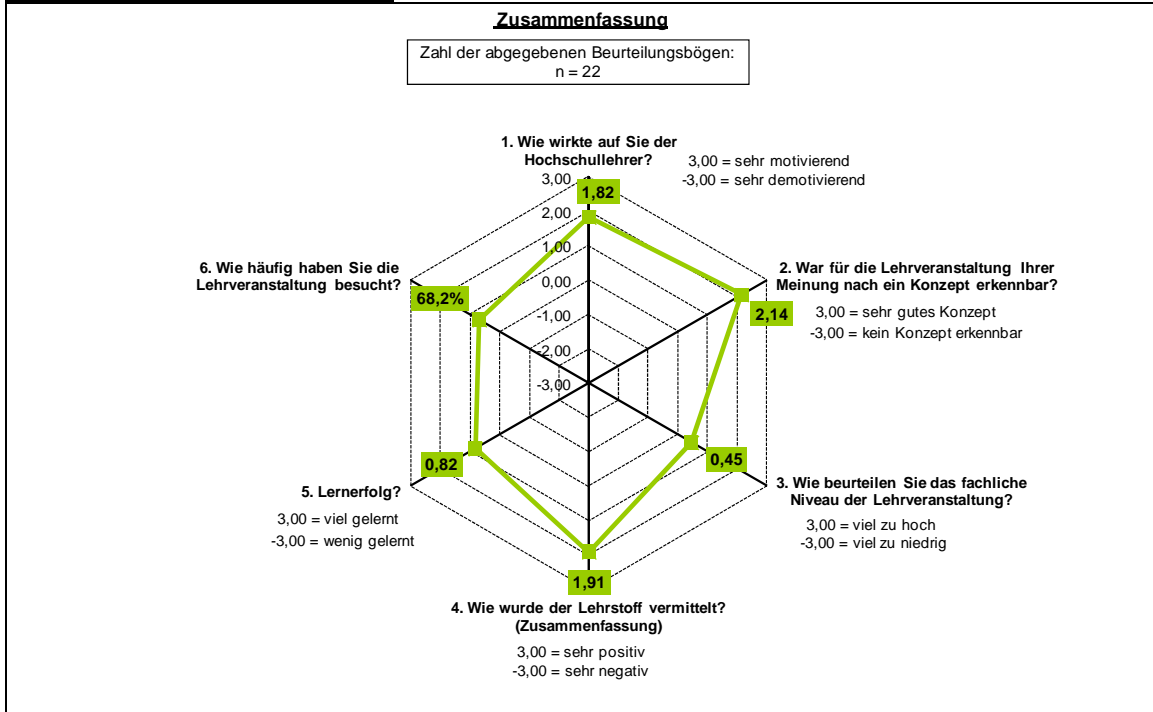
Zusammenfassung

Zahl der abgegebenen Beurteilungsbögen:
n = 22

1. Wie wirkte auf Sie der Hochschullehrer?

3,00 = sehr motivierend
-3,00 = sehr demotivierend

3,00
2,00
1,00
0,00
-1,00
-2,00
-3,00

1,82

2. War für die Lehrveranstaltung Ihrer Meinung nach ein Konzept erkennbar?

2,14

3,00 = sehr gutes Konzept
-3,00 = kein Konzept erkennbar

6. Wie häufig haben Sie die Lehrveranstaltung besucht?

68,2%

0,45

3. Wie beurteilen Sie das fachliche Niveau der Lehrveranstaltung?

3,00 = viel zu hoch
-3,00 = viel zu niedrig

0,82

5. Lernerfolg?

3,00 = viel gelernt
-3,00 = wenig gelernt

1,91

4. Wie wurde der Lehrstoff vermittelt? (Zusammenfassung)

3,00 = sehr positiv
-3,00 = sehr negativ